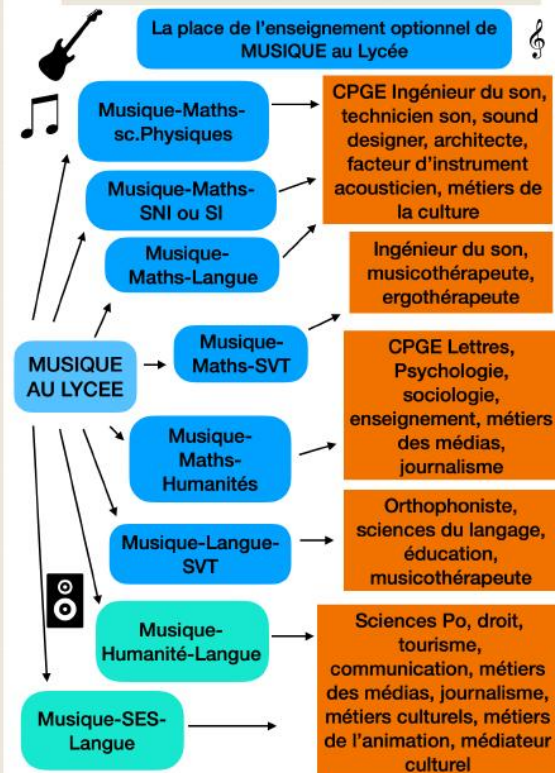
La place de l'enseignement optionnel de MUSIQUE au Lycée

MUSIQUE AU LYCEE

Musique-Maths-sc.Physiques

Musique-Maths-SNI ou SI

CPGE Ingénieur du son, technicien son, sound designer, architecte, facteur d'instrument acousticien, métiers de la culture

Musique-Maths-Langue

Ingénieur du son, musicothérapeute, ergothérapeute

Musique-Maths-SVT

Musique-Maths-Humanités

CPGE Lettres, Psychologie, sociologie, enseignement, métiers des médias, journalisme

Musique-Langue-SVT

Orthophoniste, sciences du langage, éducation, musicothérapeute

Musique-Humanité-Langue

Musique-SES-Langue

Sciences Po, droit, tourisme, communication, métiers des médias, journalisme, métiers culturels, métiers de l'animation, médiateur culturel